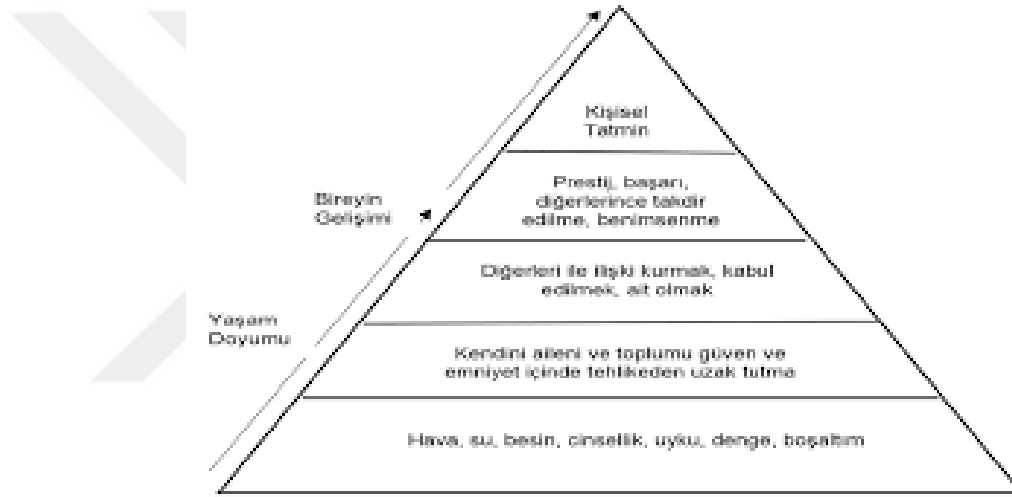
Kişisel Tatmin

Prestij, başarı, diğerlerince takdir edilme, benimsenme

Diğerleri ile ilişki kurmak, kabul edilmek, ait olmak

Kendini aileni ve toplumu güven ve emniyet içinde tehlikeden uzak tutma

Hava, su, besin, cinsellik, uyku, denge, boşaltım

Bireyin Gelişimi

Yaşam Doyumu